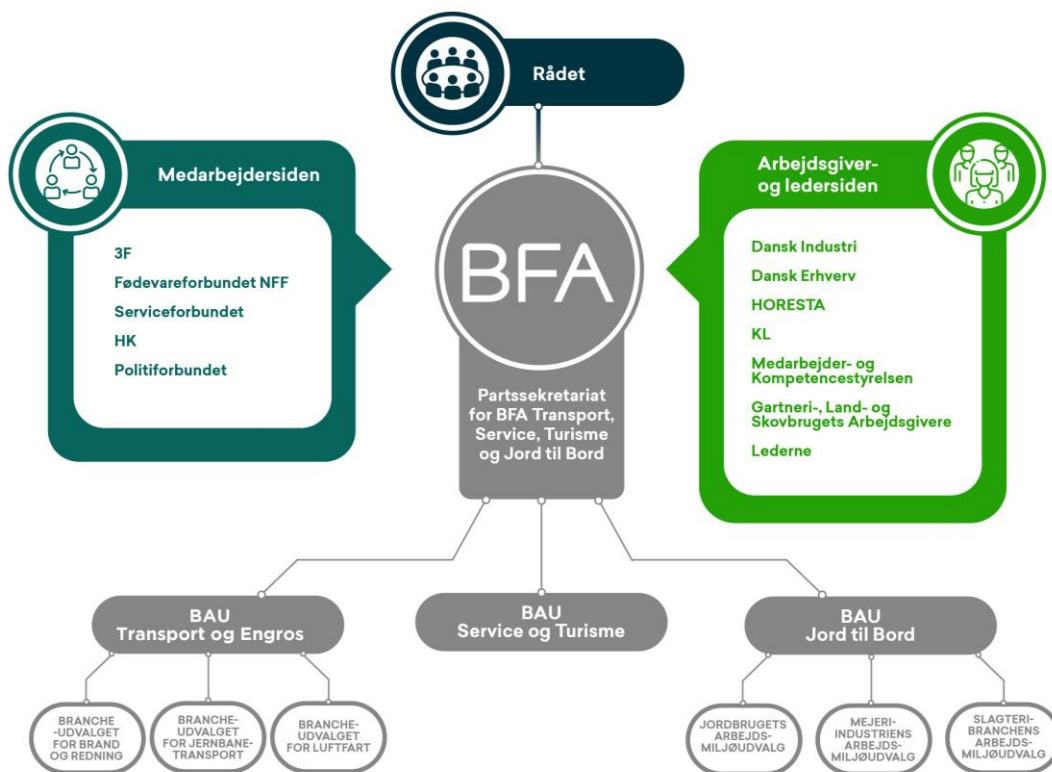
Rådet

Medarbejdersiden

3F
Fødevareforbundet NFF
Serviceforbundet
HK
Politiforbundet

BFA

Partssekretariat for BFA Transport, Service, Turisme og Jord til Bord

Arbejdsgiver- og ledersiden

Dansk Industri
Dansk Erhverv
HORESTA
KL
Medarbejder- og Kompetencestyrelsen
Gartneri-, Land- og Skovbrugets Arbejdsgivere
Lederne

BAU Transport og Engros

BAU Service og Turisme

BAU Jord til Bord

BRANCHE-UDVALGET FOR BRAND OG REDNING

BRANCHE-UDVALGET FOR JERNBANE-TRANSPORT

BRANCHE-UDVALGET FOR LUFTFART

JORDBRUGETS ARBEJDS-MILJØUDVALG

MEJERI-INDUSTRIENS ARBEJDS-MILJØUDVALG

SLAGTERI-BRANCHENS ARBEJDS-MILJØUDVALG